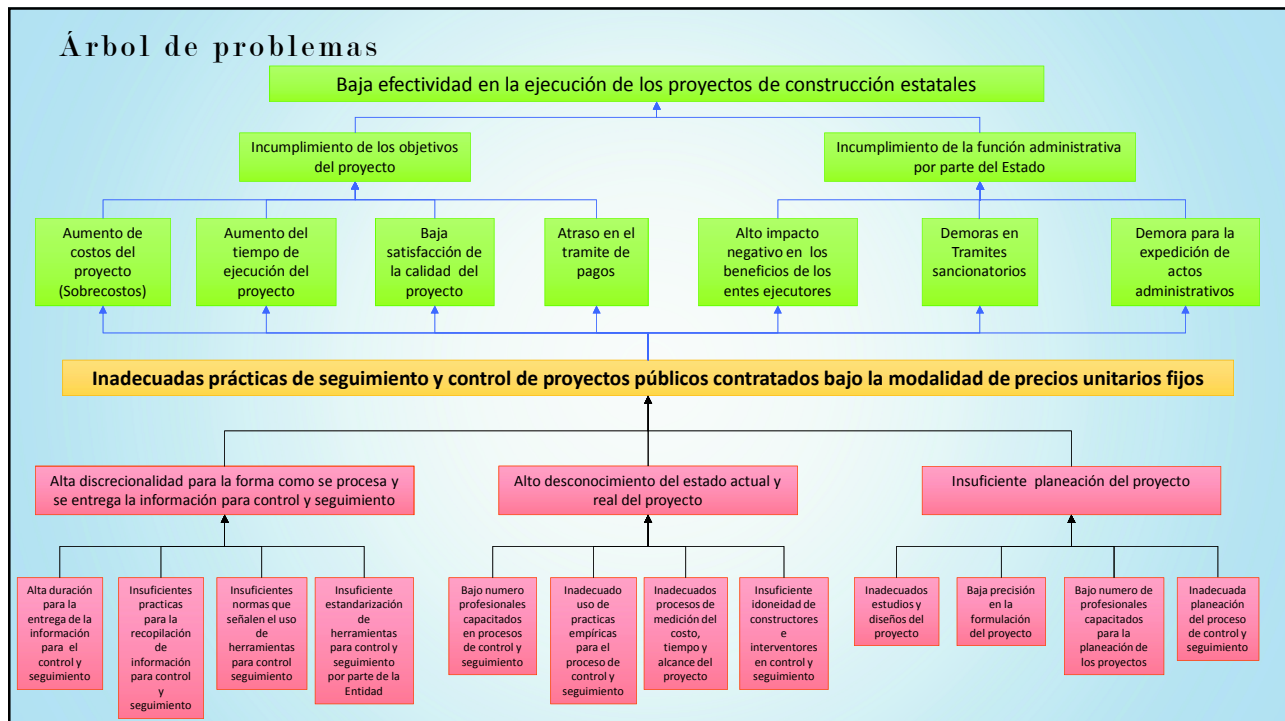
Árbol de problemas

Baja efectividad en la ejecución de los proyectos de construcción estatales

Incumplimiento de los objetivos del proyecto

Incumplimiento de la función administrativa por parte del Estado

Aumento de costos del proyecto (Sobrecostos)

Aumento del tiempo de ejecución del proyecto

Baja satisfacción de la calidad del proyecto

Atraso en el tramite de pagos

Alto impacto negativo en los beneficios de los entes ejecutores

Demoras en Tramites sancionatorios

Demora para la expedición de actos administrativos

Inadecuadas prácticas de seguimiento y control de proyectos públicos contratados bajo la modalidad de precios unitarios fijos

Alta discrecionalidad para la forma como se procesa y se entrega la información para control y seguimiento

Alto desconocimiento del estado actual y real del proyecto

Insuficiente planeación del proyecto

Alta duración para la entrega de la información para el control y seguimiento

Insuficientes practicas para la recopilación de información para control y seguimiento

Insuficientes normas que señalen el uso de herramientas para control seguimiento

Insuficiente estandarización de herramientas para control y seguimiento por parte de la Entidad

Bajo numero profesionales capacitados en procesos de control y seguimiento

Inadecuado uso de practicas empíricas para el proceso de control y seguimiento

Inadecuados procesos de medición del costo, tiempo y alcance del proyecto

Insuficiente idoneidad de constructores e interventores en control y seguimiento

Inadecuados estudios y diseños del proyecto

Baja precisión en la formulación del proyecto

Bajo numero de profesionales capacitados para la planeación de los proyectos

Inadecuada planeación del proceso de control y seguimiento